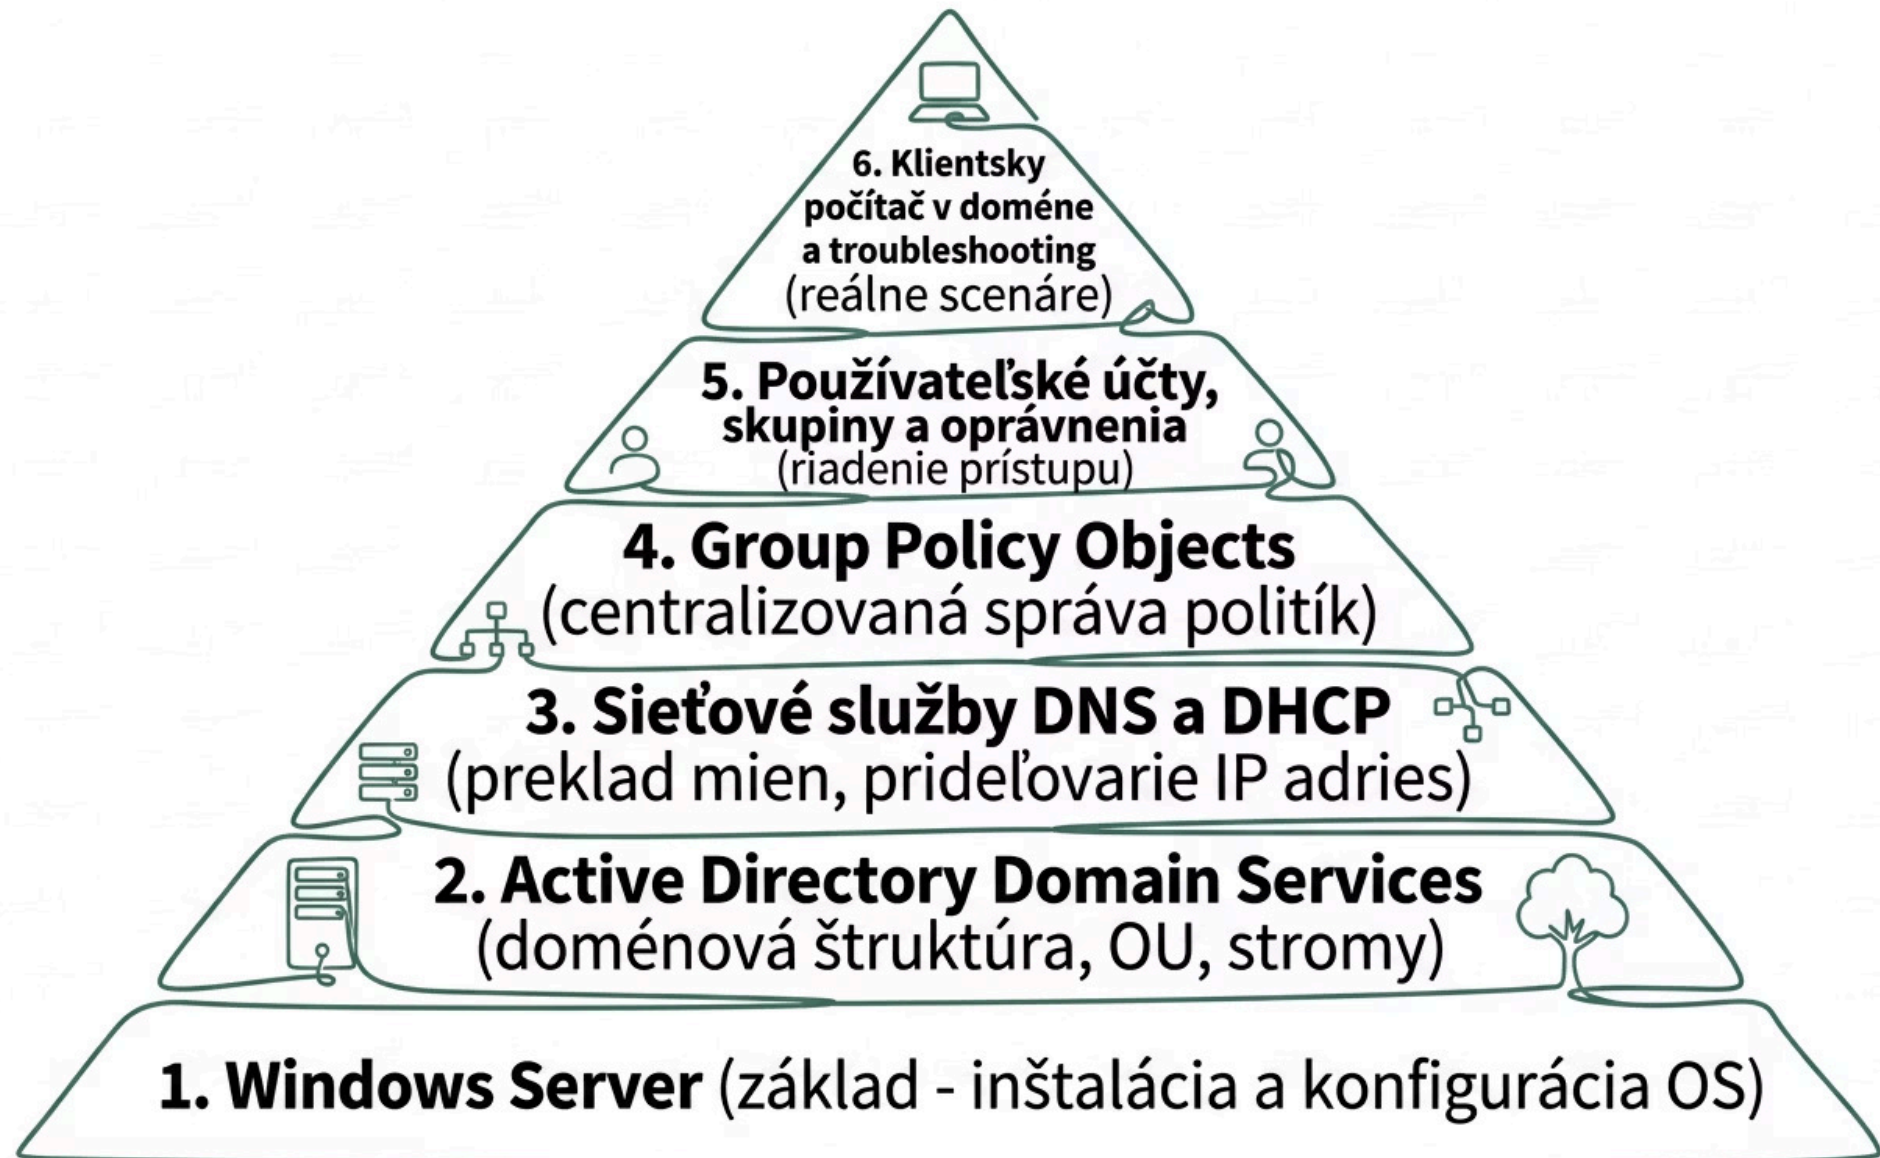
6. Klientsky počítač v doméne a troubleshooting
(reálne scenáre)

5. Používateľské účty, skupiny a oprávnenia
(riadenie prístupu)

4. Group Policy Objects
(centralizovaná správa politík)

3. Sieťové služby DNS a DHCP
(preklad mien, prideľovarie IP adries)

2. Active Directory Domain Services
(doménová štruktúra, OU, stromy)

1. Windows Server (základ - inštalácia a konfigurácia OS)